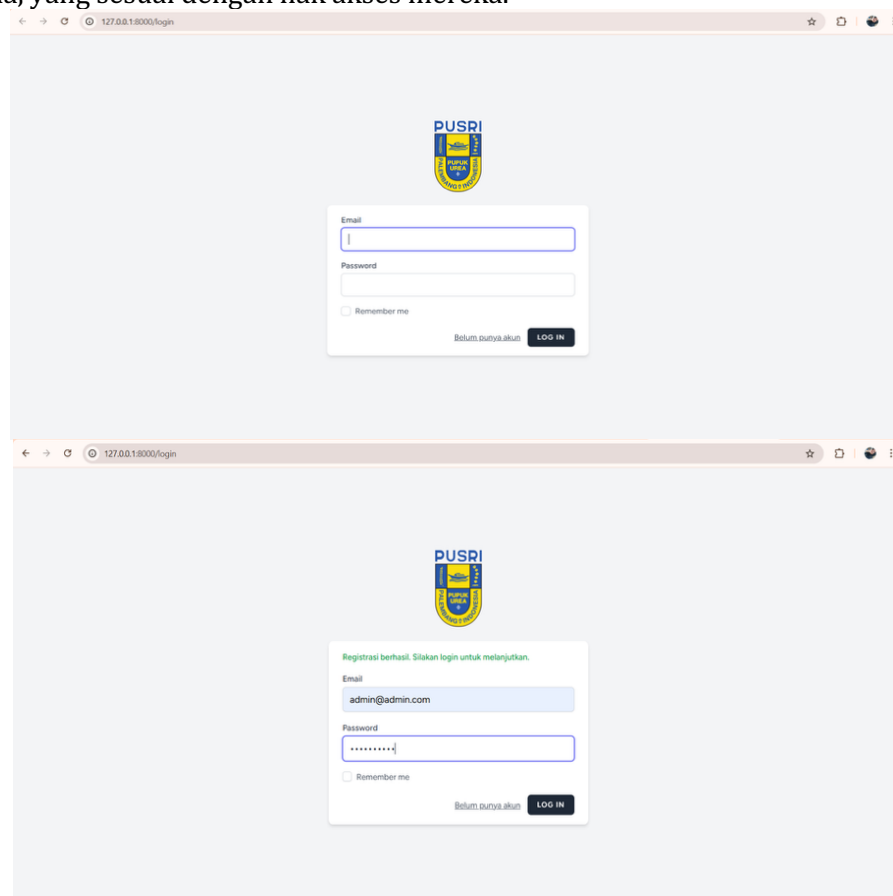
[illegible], yang sesuai dengan hak akses mereka.

127.0.0.1:8000/login

PUSRI
PUPUK UREA
PALEMBANG INDONESIA

Email

Password

Remember me

Belum punya akun LOG IN

127.0.0.1:8000/login

PUSRI
PUPUK UREA
PALEMBANG INDONESIA

Registrasi berhasil. Silakan login untuk melanjutkan.

Email
admin@admin.com

Password
••••••••••

Remember me

Belum punya akun LOG IN